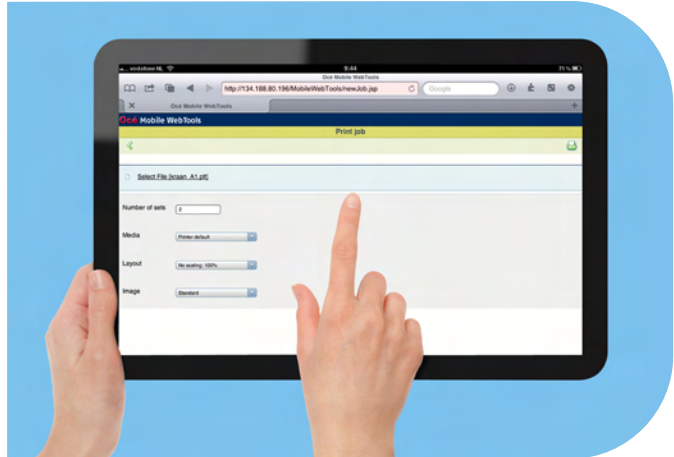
vodafone NL
9:44
71 %
Océ Mobile WebTools
http://134.188.80.196/MobileWebTools/newJob.jsp
Google
Océ Mobile WebTools
Océ Mobile WebTools
Print job
Select File [kraan_A1.plt]
Number of sets
2
Media
Printer default
Layout
No scaling; 100%
Image
Standard